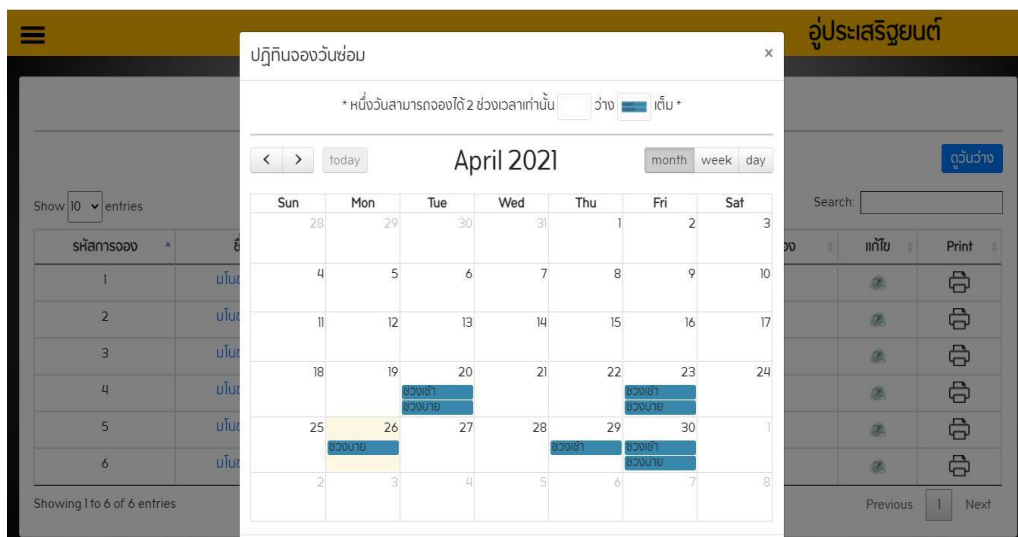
อู่ประเสริฐยนต์

ปฏิทินจองวันซ่อม ×

* หนึ่งวันสามารถจองได้ 2 ช่วงเวลาเท่านั้น ว่าง เต็ม *

‹ › today

April 2021

month week day

| Sun | Mon | Tue | Wed | Thu | Fri | Sat |
|---|---|---|---|---|---|---|
| 28 | 29 | 30 | 31 | 1 | 2 | 3 |
| 4 | 5 | 6 | 7 | 8 | 9 | 10 |
| 11 | 12 | 13 | 14 | 15 | 16 | 17 |
| 18 | 19 | 20 ช่วงเช้า ช่วงบ่าย | 21 | 22 | 23 ช่วงเช้า ช่วงบ่าย | 24 |
| 25 | 26 ช่วงบ่าย | 27 | 28 | 29 ช่วงเช้า | 30 ช่วงเช้า ช่วงบ่าย | 1 |
| 2 | 3 | 4 | 5 | 6 | 7 | 8 |

ดูวันว่าง

Show 10 entries

Search:

| รหัสการจอง | | แก้ไข | Print |
|---|---|---|---|
| 1 | มโน | | |
| 2 | มโน | | |
| 3 | มโน | | |
| 4 | มโน | | |
| 5 | มโน | | |
| 6 | มโน | | |

Showing 1 to 6 of 6 entries

Previous 1 Next